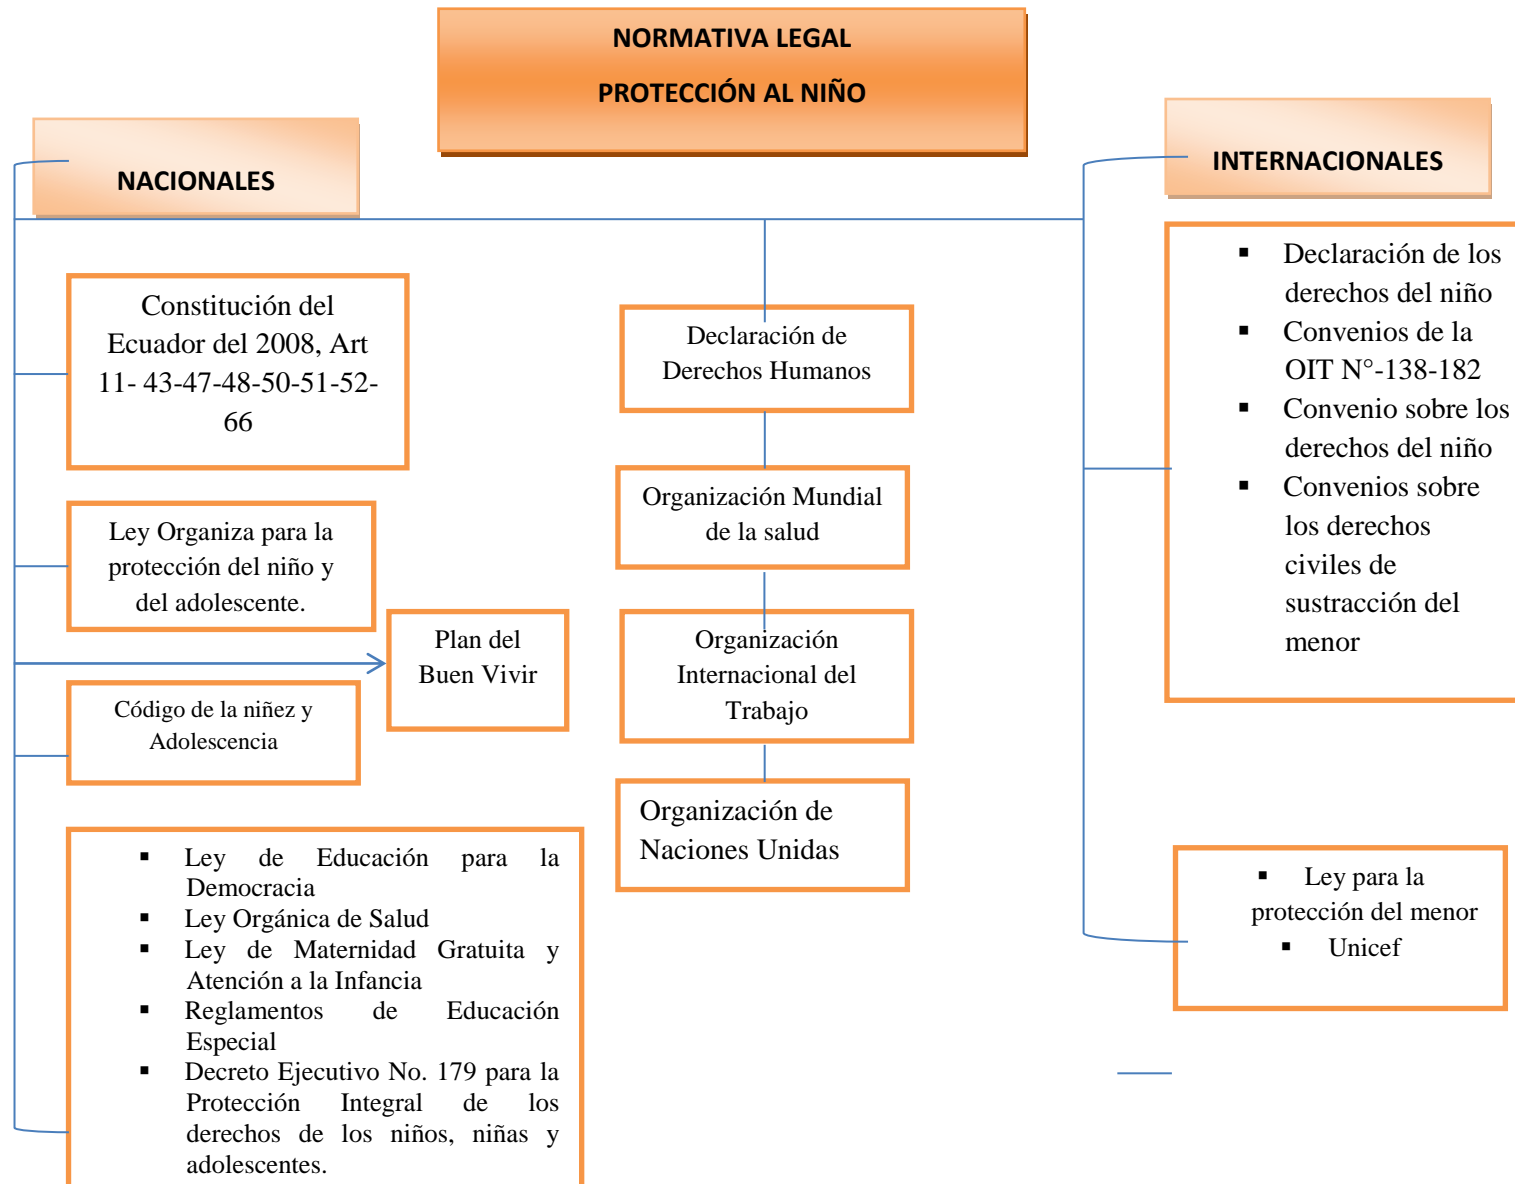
NORMATIVA LEGAL

PROTECCIÓN AL NIÑO

NACIONALES

Constitución del Ecuador del 2008, Art 11- 43-47-48-50-51-52-66

Ley Organiza para la protección del niño y del adolescente.

Plan del Buen Vivir

Código de la niñez y Adolescencia

- Ley de Educación para la Democracia
- Ley Orgánica de Salud
- Ley de Maternidad Gratuita y Atención a la Infancia
- Reglamentos de Educación Especial
- Decreto Ejecutivo No. 179 para la Protección Integral de los derechos de los niños, niñas y adolescentes.

Declaración de Derechos Humanos

Organización Mundial de la salud

Organización Internacional del Trabajo

Organización de Naciones Unidas

INTERNACIONALES

- Declaración de los derechos del niño
- Convenios de la OIT N°-138-182
- Convenio sobre los derechos del niño
- Convenios sobre los derechos civiles de sustracción del menor

- Ley para la protección del menor
- Unicef